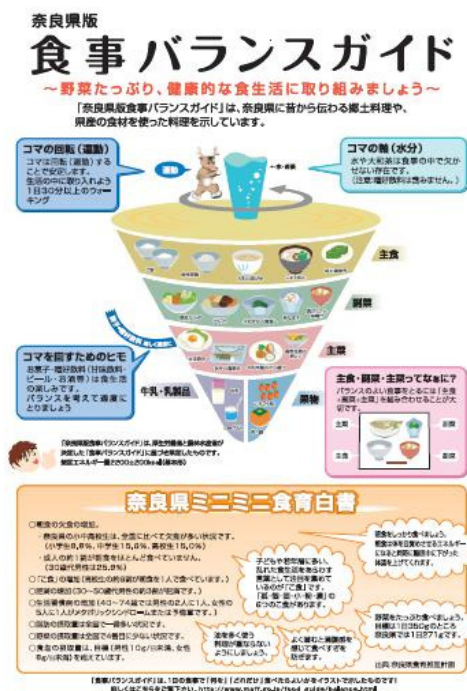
奈良県版

食事バランスガイド

〜野菜たっぷり、健康的な食生活に取り組みましょう〜

「奈良県版食事バランスガイド」は、奈良県に昔から伝わる郷土料理や、県産の食材を使った料理を示しています。

コマの回転（運動）

コマは回転（運動）することで安定します。生活の中に取り入れよう 1日30分以上のウォーキング

運動

一日一杯

コマの軸（水分）

水や大和茶は食事の中で欠かせない存在です。（注意：嗜好飲料は含みません。）

主食

副菜

主菜

コマを回すためのヒモ

お菓子・嗜好飲料（甘味飲料・ビール・お酒等）は食生活の楽しみです。バランスを考えて適度にとりましょう

牛乳・乳製品

果物

主食・副菜・主菜ってなぁに？

バランスのよい食事をとるには「主食」「副菜」「主菜」を組み合わせることが大切です。

主菜　主食　副菜

「奈良県版食事バランスガイド」は、厚生労働省と農林水産省が決定した「食事バランスガイド」に基づき策定したものです。

基本エネルギー量2200±200kcal（参考例）

奈良県ミニミニ食育白書

○朝食の欠食の増加。

・県民の小中高校生は、全国に比べて欠食が多い状況です。（小学生9.8%、中学生15.6%、高校生15.0%）

・成人の約1割が朝食をほとんど食べていません。（30歳代男性は25.9%）

○「こ食」の増加（孤食などの割合が増加を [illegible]）

○肥満の増加（30〜50歳代男性の約3割が肥満です。）

○生活習慣病の増加（40〜74歳では男性の2人に1人、女性の5人に1人がメタボリックシンドロームまたはその予備群です。）

○高齢の肥満者は全国で一番多い状況です。

○肥満の原因量は全国で4番目に少ない状況です。

○食塩の摂取量は、目標（男性10g/日未満、女性8g/日未満）を超えています。

子どもや若年層に多い乱れた食生活を改めるため「孤・個・固・小・粉・濃」の6つの「こ食」があります。

「孤・個・固・小・粉・濃」

酒を多く使う料理が増えないようにしましょう。

よく噛むと満腹感を感じて食べすぎを防げます。

朝食をしっかり食べましょう。朝食は体を目覚めさせるエネルギーになると同時に集中力を上げます。

野菜をたっぷり食べましょう。野菜は1日350gのとろとろ摂取量では1日271gです。

出典：奈良県健康増進計画

「食事バランスガイド」は、1日の食事で「何を」「どれだけ」食べたらよいかをイラストで示したものです。

詳しくはこちらをご覧下さい。http://www.maff.go.jp/food_guide/balance.html